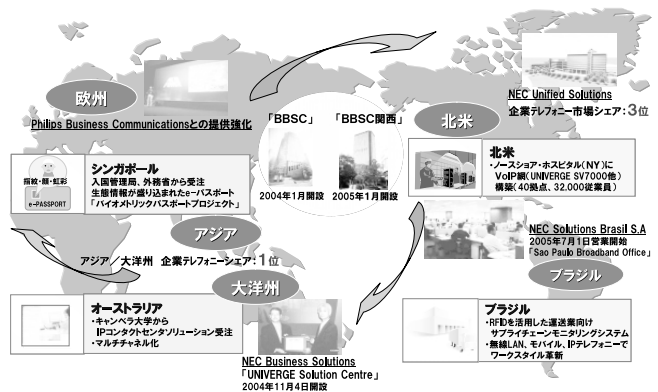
欧州

Philips Business Communicationsとの提携強化

「BBSC」 「BBSC関西」

2004年1月開設 2005年1月開設

北米

NEC Unified Solutions
企業テレフォニー市場シェア：3位

北米
・ノースショア・ホスピタル(NY)に VoIP網(UNIVERGE SV7000他) 構築(40拠点、32,000従業員)

指紋・顔・虹彩
e-PASSPORT

シンガポール
入国管理局、外務省から受注
生態情報が盛り込まれたe-パスポート
「バイオメトリックパスポートプロジェクト」

アジア

アジア／大洋州 企業テレフォニーシェア：1位

NEC Solutions Brasil S.A
2005年7月1日営業開始
「Sao Paulo Broadband Office」

ブラジル

大洋州

オーストラリア
・キャンベラ大学から IPコンタクトセンタソリューション受注
・マルチチャネル化

ブラジル
・RFIDを活用した運送業向け サプライチェーンモニタリングシステム
・無線LAN、モバイル、IPテレフォニーで ワークスタイル革新

NEC Business Solutions
「UNIVERGE Solution Centre」
2004年11月4日開設